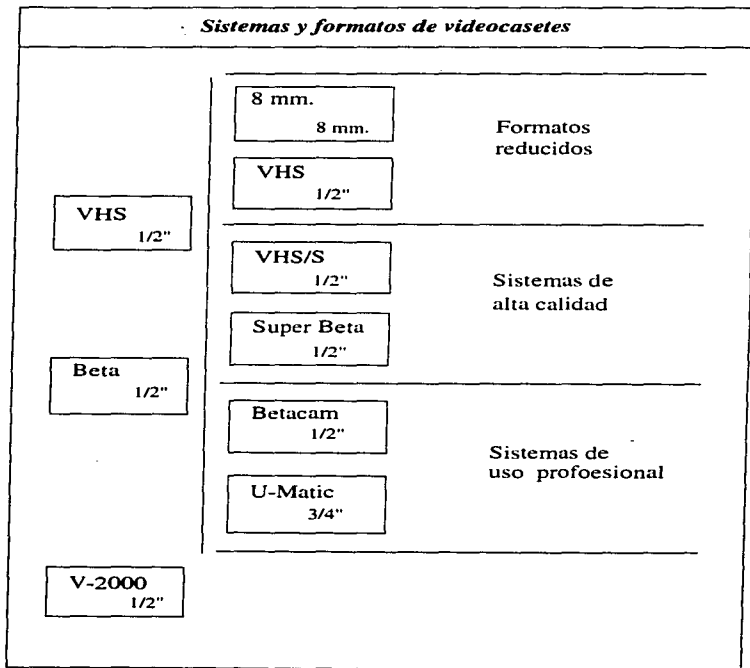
Sistemas y formatos de videocasetes

8 mm.
8 mm.

VHS
1/2"

Formatos reducidos

VHS
1/2"

VHS/S
1/2"

Super Beta
1/2"

Sistemas de alta calidad

Beta
1/2"

Betacam
1/2"

U-Matic
3/4"

Sistemas de uso profoesional

V-2000
1/2"